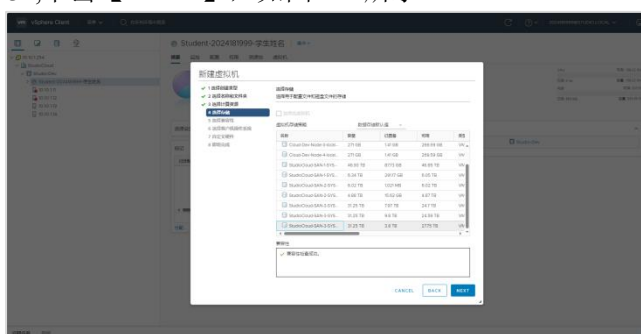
vSphere Client

Student-2024181999-学生姓名

新建虚拟机

✓ 1 选择创建类型
✓ 2 选择名称和文件夹
✓ 3 选择计算资源
4 选择存储
5 选择兼容性
6 选择客户机操作系统
7 自定义硬件
8 即将完成

选择存储
选择用于配置文件和磁盘文件的存储

| 名称 | 容量 | 已置备 | 可用 | 类型 |
|---|---|---|---|---|
| Cloud-Dev-Node-4-local... | 271 GB | 1.41 GB | 269.59 GB | VM |
| Cloud-Dev-Node-4-local... | 271 GB | 1.41 GB | 269.59 GB | VM |
| StudioCloud-SAN-1-SYS... | 46.61 TB | 8.772 GB | 46.65 TB | VM |
| StudioCloud-SAN-1-SYS... | 6.34 TB | 2.617 GB | 6.05 TB | VM |
| StudioCloud-SAN-2-SYS... | 6.02 TB | 1.021 MB | 6.02 TB | VM |
| StudioCloud-SAN-2-SYS... | 4.66 TB | 10.62 GB | 4.67 TB | VM |
| StudioCloud-SAN-3-SYS... | 31.25 TB | 7.61 TB | 24.7 TB | VM |
| StudioCloud-SAN-3-SYS... | 31.25 TB | 9.6 TB | 24.59 TB | VM |
| StudioCloud-SAN-3-SYS... | 31.25 TB | 3.8 TB | 27.73 TB | VM |

兼容性

✓ 兼容性检查成功。

CANCEL BACK NEXT